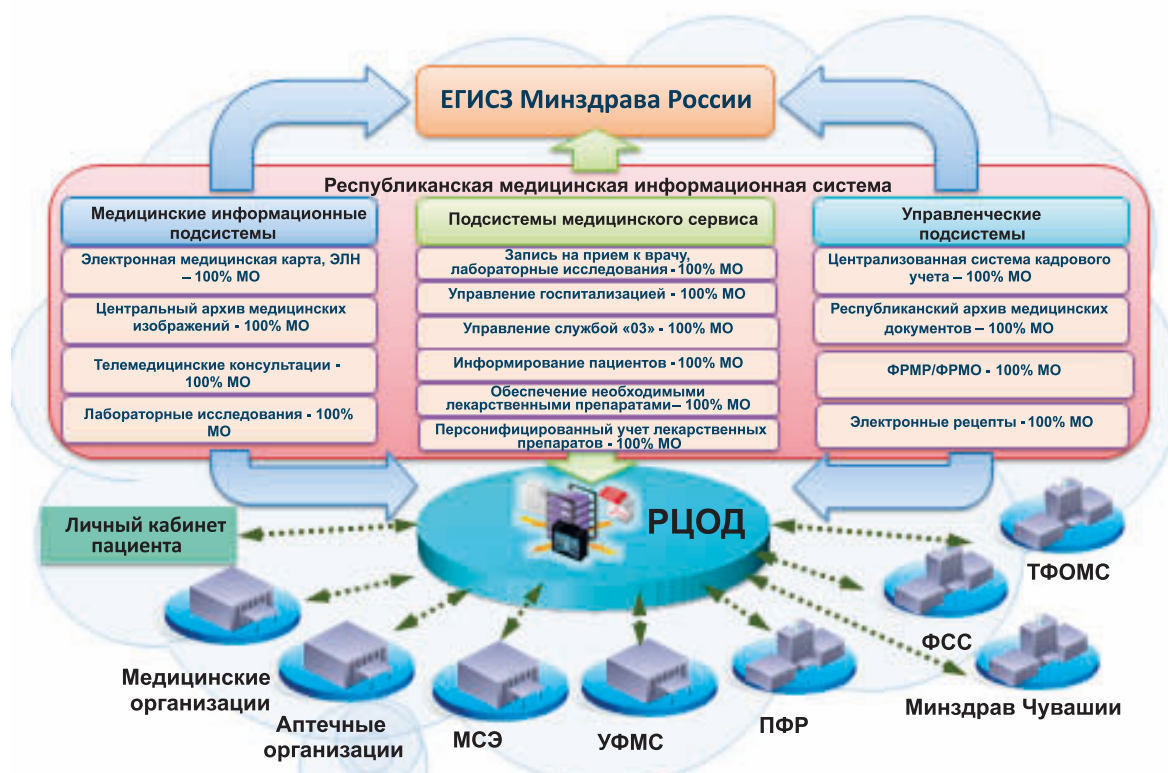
ЕГИСЗ Минздрава России

Республиканская медицинская информационная система

Медицинские информационные подсистемы

Электронная медицинская карта, ЭЛН – 100% МО

Центральный архив медицинских изображений - 100% МО

Телемедицинские консультации - 100% МО

Лабораторные исследования - 100% МО

Подсистемы медицинского сервиса

Запись на прием к врачу, лабораторные исследования - 100% МО

Управление госпитализацией - 100% МО

Управление службой «03» - 100% МО

Информирование пациентов - 100% МО

Обеспечение необходимыми лекарственными препаратами– 100% МО

Персонифицированный учет лекарственных препаратов - 100% МО

Управленческие подсистемы

Централизованная система кадрового учета – 100% МО

Республиканский архив медицинских документов – 100% МО

ФРМР/ФРМО - 100% МО

Электронные рецепты - 100% МО

Личный кабинет пациента

РЦОД

ТФОМС

ФСС

Минздрав Чувашии

Медицинские организации

Аптечные организации

МСЭ

УФМС

ПФР